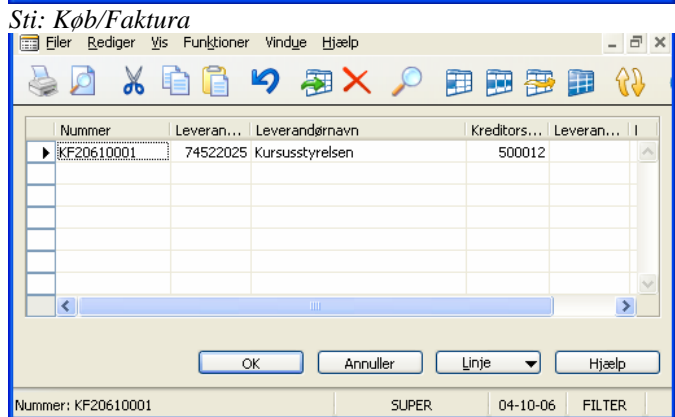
Sti: Køb/Faktura

Filer Rediger Vis Funktioner Vindue Hjælp

| Nummer | Leveran... | Leverandørnavn | Kreditors... | Leveran... |
|---|---|---|---|---|
| KF20610001 | 74522025 | Kursusstyrelsen | 500012 | |

OK Annuller Linje Hjælp

Nummer: KF20610001 SUPER 04-10-06 FILTER